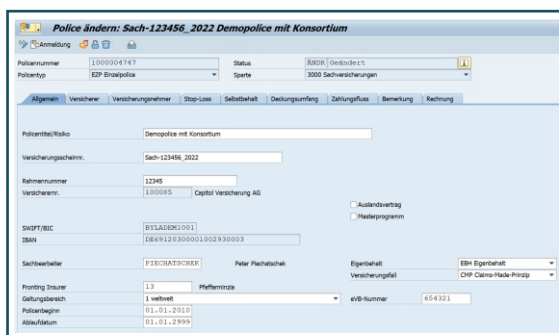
Police ändern: Sach-123456_2022 Demopolice mit Konsortium

Anmeldung

Policennummer 1000004747
Policentyp EZP Einzelpolice
Status ÄNDR Geändert
Sparte 3000 Sachversicherungen

Allgemein | Versicherer | Versicherungsnehmer | Stop-Loss | Selbstbehalt | Deckungsumfang | Zahlungsfluss | Bemerkung | Rechnung

Policentitel/Risiko Demopolice mit Konsortium

Versicherungsscheinnr. Sach-123456_2022

Rahmennummer 12345
Versicherernr. 100085 Capitol Versicherung AG

Auslandsvertrag
Masterprogramm

SWIFT/BIC BYLADEM1001
IBAN DE69120300001002930003

Sachbearbeiter PIECHATSCHEK Peter Piechatschek
Eigenbehalt EBH Eigenbehalt
Versicherungsfall CMP Claims-Made-Prinzip

Fronting Insurer 13 Pfefferminzia
Geltungsbereich 1 weltweit
eVB-Nummer 654321
Policenbeginn 01.01.2010
Ablaufdatum 01.01.2999